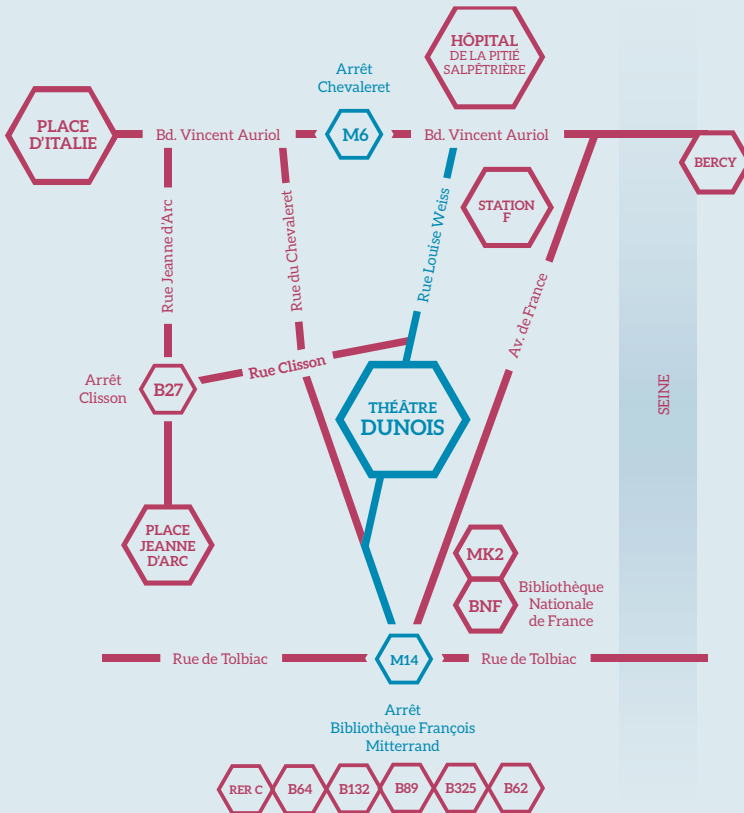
HÔPITAL
DE LA PITIÉ SALPÊTRIÈRE

Arrêt
Chevaleret

PLACE D'ITALIE

Bd. Vincent Auriol

M6

Bd. Vincent Auriol

BERCY

STATION F

Rue Jeanne d'Arc

Rue du Chevaleret

Rue Louise Weiss

Av. de France

Arrêt
Clisson

B27

Rue Clisson

THÉÂTRE
DUNOIS

SEINE

PLACE JEANNE D'ARC

MK2

BNF

Bibliothèque
Nationale
de France

Rue de Tolbiac

M14

Rue de Tolbiac

Arrêt
Bibliothèque François
Mitterrand

RER C

B64

B132

B89

B325

B62